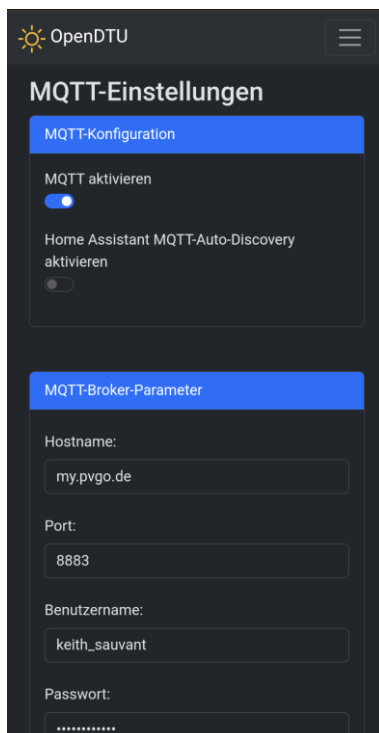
OpenDTU

MQTT-Einstellungen

MQTT-Konfiguration

MQTT aktivieren

Home Assistant MQTT-Auto-Discovery aktivieren

MQTT-Broker-Parameter

Hostname:

my.pvgo.de

Port:

8883

Benutzername:

keith_sauvant

Passwort:

••••••••••••